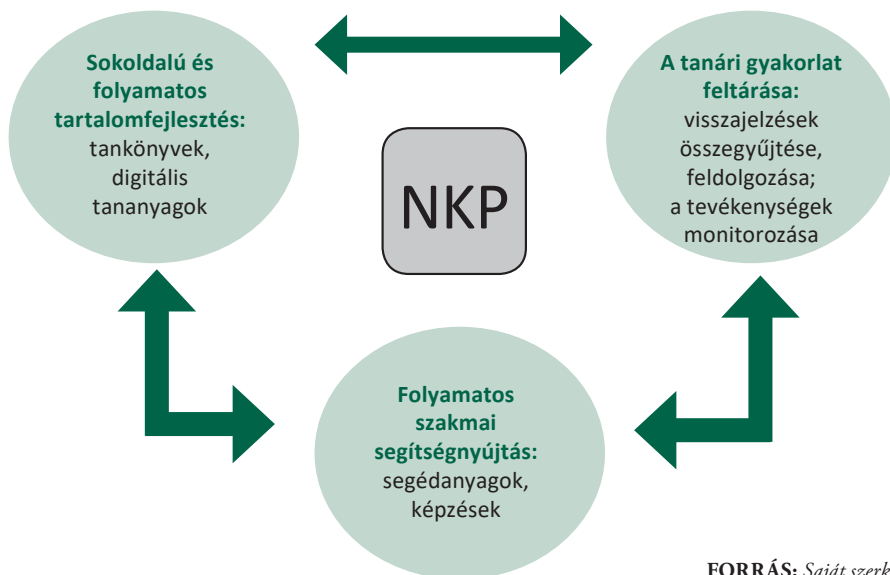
Sokoldalú és folyamatos tartalomfejlesztés: tankönyvek, digitális tananyagok

A tanári gyakorlat feltárása: visszajelzések összegyűjtése, feldolgozása; a tevékenységek monitorozása

NKP

Folyamatos szakmai segítségnyújtás: segédanyagok, képzések

FORRÁS: Saját szerk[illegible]